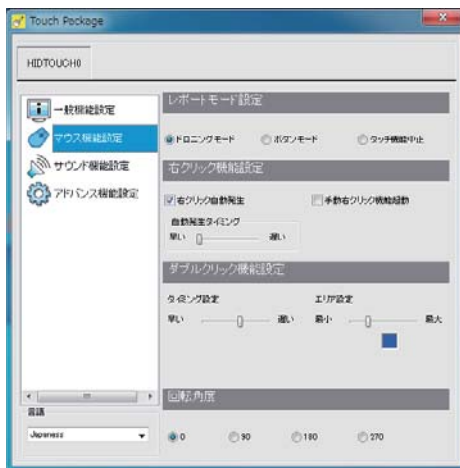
Touch Package

HIDTOUCH0

一般機能設定
マウス機能設定
サウンド機能設定
アドバンス機能設定

レポートモード設定
ドローイングモード
ボタンモード
タッチ機能中止

右クリック機能設定
右クリック自動発生
手動右クリック機能起動
自動発生タイミング
早い
遅い

ダブルクリック機能設定
タイミング設定
早い
遅い
エリア設定
最小
最大

回転角度
0
90
180
270

言語
Japanese